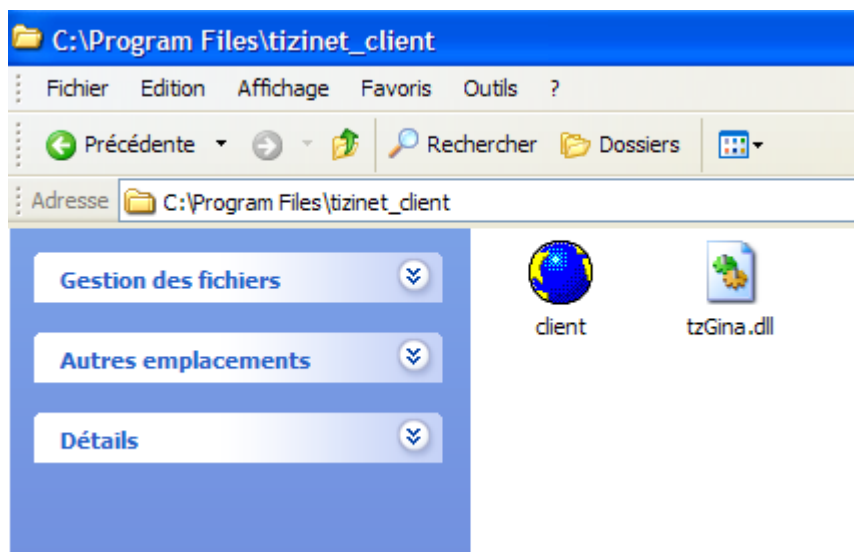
C:\Program Files\tizinet_client

Fichier Edition Affichage Favoris Outils ?

Précédente Rechercher Dossiers

Adresse C:\Program Files\tizinet_client

Gestion des fichiers

Autres emplacements

Détails

client

tzGina.dll